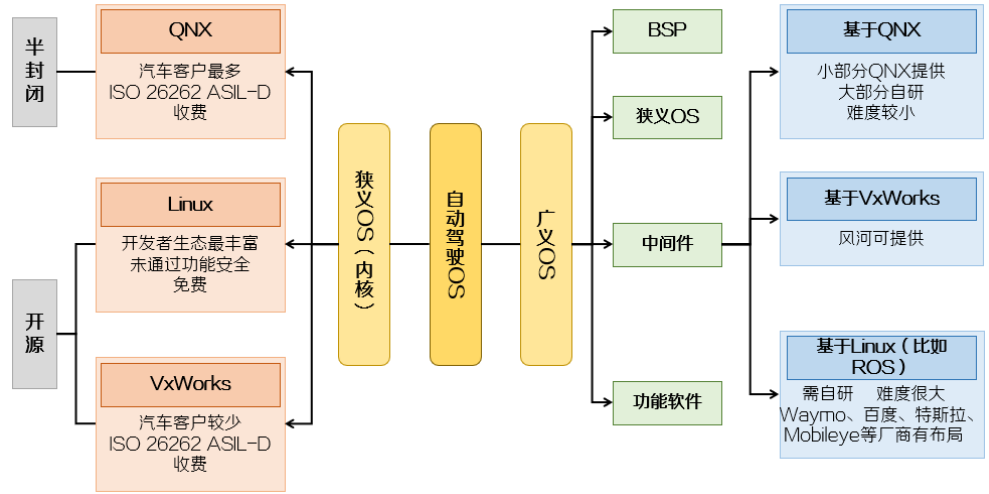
半封闭

QNX
汽车客户最多
ISO 26262 ASIL-D
收费

开源

Linux
开发者生态最丰富
未通过功能安全
免费

VxWorks
汽车客户较少
ISO 26262 ASIL-D
收费

狭义OS（内核）

自动驾驶OS

广义OS

BSP

狭义OS

中间件

功能软件

基于QNX
小部分QNX提供
大部分自研
难度较小

基于VxWorks
风河可提供

基于Linux（比如ROS）
需自研 难度很大
Waymo、百度、特斯拉、Mobileye等厂商有布局